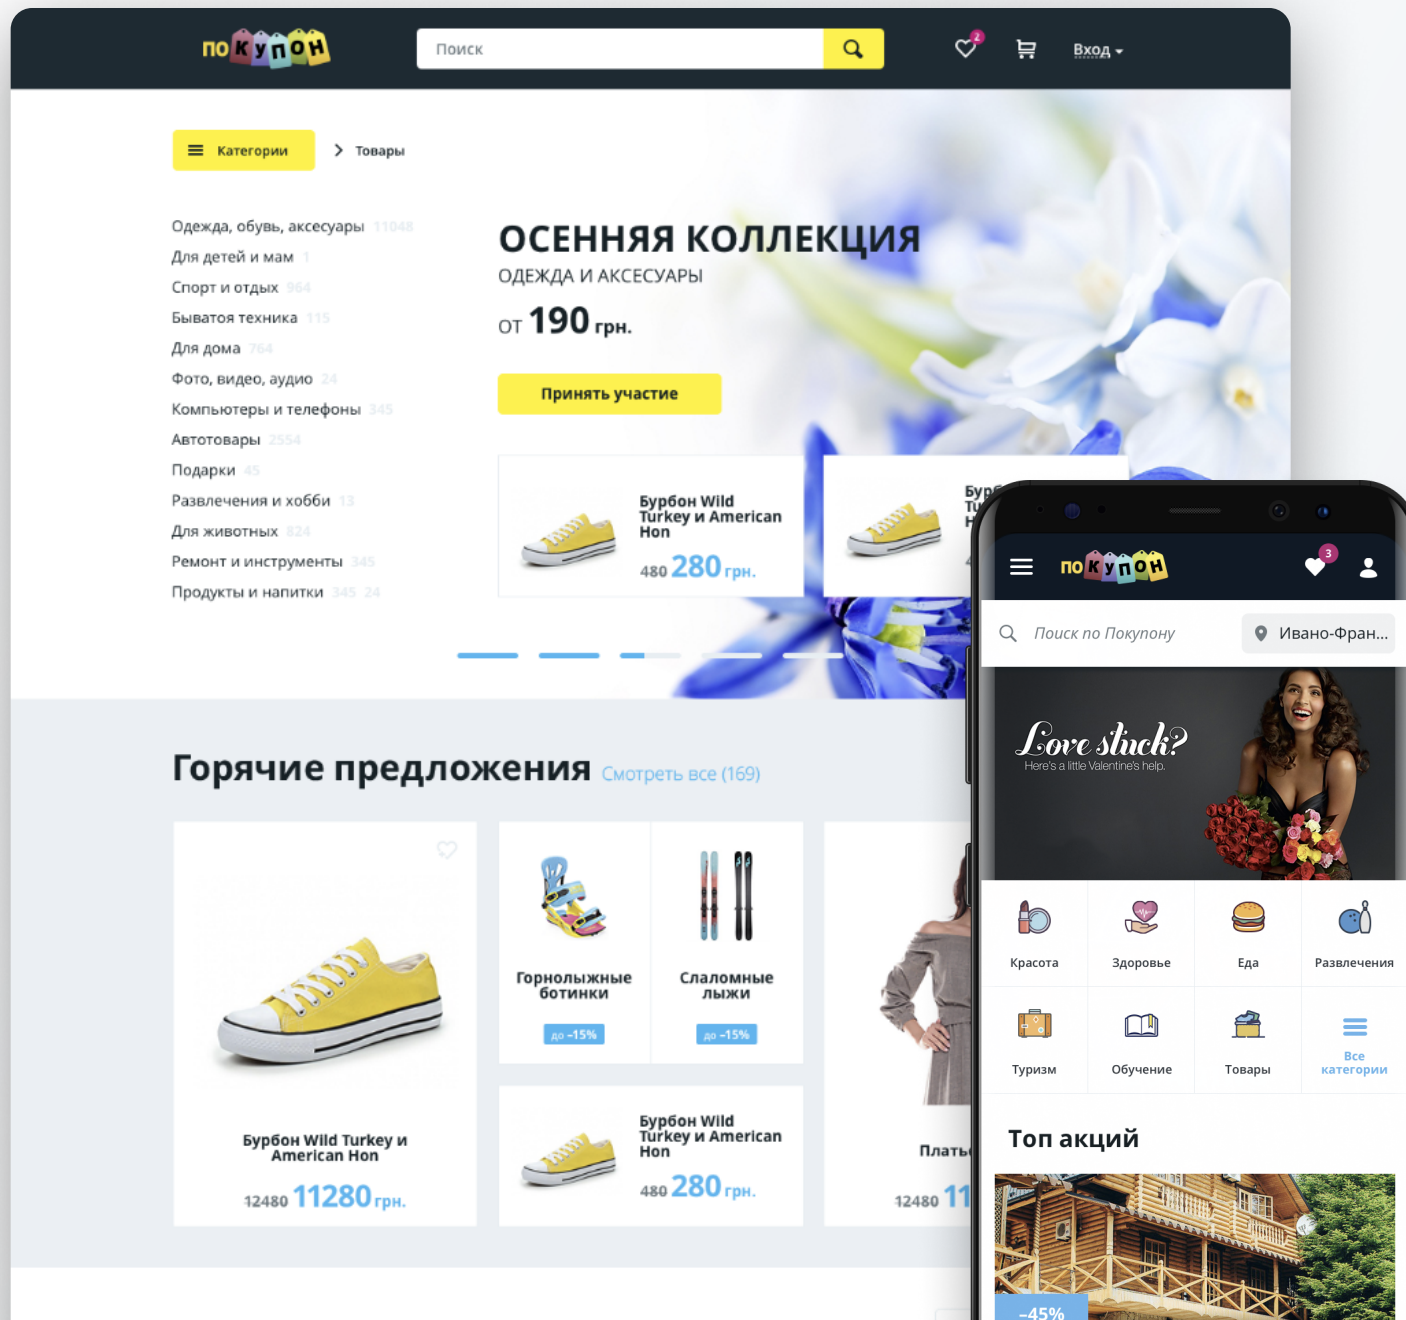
покупон

Поиск

2

Вход

Категории

Товары

Одежда, обувь, аксесуары 11048
Для детей и мам 1
Спорт и отдых 964
Быватоя техника 115
Для дома 764
Фото, видео, аудио 24
Компьютеры и телефоны 345
Автотовары 2554
Подарки 45
Развлечения и хобби 13
Для животных 824
Ремонт и инструменты 345
Продукты и напитки 345 24

ОСЕННЯЯ КОЛЛЕКЦИЯ
ОДЕЖДА И АКСЕСУАРЫ
от 190 грн.

Принять участие

Бурбон Wild Turkey и American Hon
480 280 грн.

Бур Tu H

Горячие предложения Смотреть все (169)

Бурбон Wild Turkey и American Hon
12480 11280 грн.

Горнолыжные ботинки
до -15%

Сламомные лыжи
до -15%

Бурбон Wild Turkey и American Hon
480 280 грн.

Плать
12480 11

покупон
3

Поиск по Покупону

Ивано-Фран...

Love stuck?
Here's a little Valentine's help.

Красота
Здоровье
Еда
Развлечения
Туризм
Обучение
Товары
Все категории

Топ акций

-45%